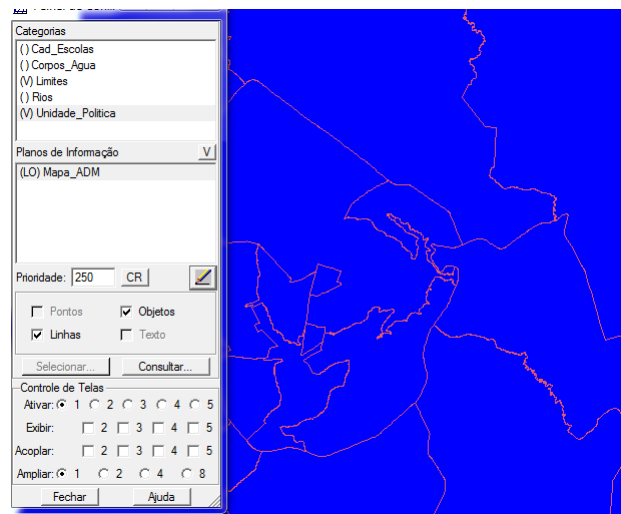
Categorias
( ) Cad_Escolas
( ) Corpos_Agua
(V) Limites
( ) Rios
(V) Unidade_Politica

Planos de Informação V
(LO) Mapa_ADM

Prioridade: 250 CR

Pontos
Objetos
Linhas
Texto

Selecionar...
Consultar...

Controle de Telas
Ativar: 1 2 3 4 5
Exibir: 2 3 4 5
Acoplar: 2 3 4 5
Ampliar: 1 2 4 8

Fechar
Ajuda